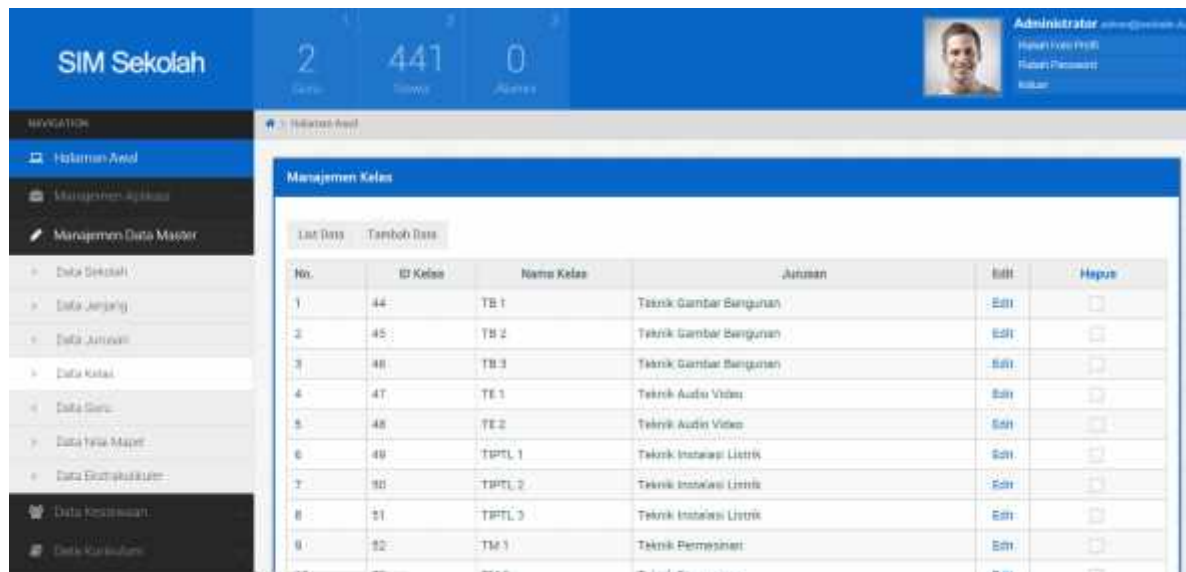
SIM Sekolah

1
2
Guru

2
441
Siswa

3
0
Alumni

Administrator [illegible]
Ganti Foto Profil
Ubah Password
Keluar

NAVIGATION
Halaman Awal
Manajemen Aplikasi
Manajemen Data Master
Data Sekolah
Data Jenjang
Data Jurusan
Data Kelas
Data Guru
Data Nilai Mapel
Data Ekstrakulikuler
Data Kesiswaan
Data Kurikulum

Halaman Awal

Manajemen Kelas

List Data
Tambah Data

| No. | ID Kelas | Nama Kelas | Jurusan | Edit | Hapus |
|---|---|---|---|---|---|
| 1 | 44 | TB 1 | Teknik Gambar Bangunan | Edit | |
| 2 | 45 | TB 2 | Teknik Gambar Bangunan | Edit | |
| 3 | 46 | TB 3 | Teknik Gambar Bangunan | Edit | |
| 4 | 47 | TE 1 | Teknik Audio Video | Edit | |
| 5 | 48 | TE 2 | Teknik Audio Video | Edit | |
| 6 | 49 | TIPTL 1 | Teknik Instalasi Listrik | Edit | |
| 7 | 50 | TIPTL 2 | Teknik Instalasi Listrik | Edit | |
| 8 | 51 | TIPTL 3 | Teknik Instalasi Listrik | Edit | |
| 9 | 52 | TM 1 | Teknik Permesinan | Edit | |